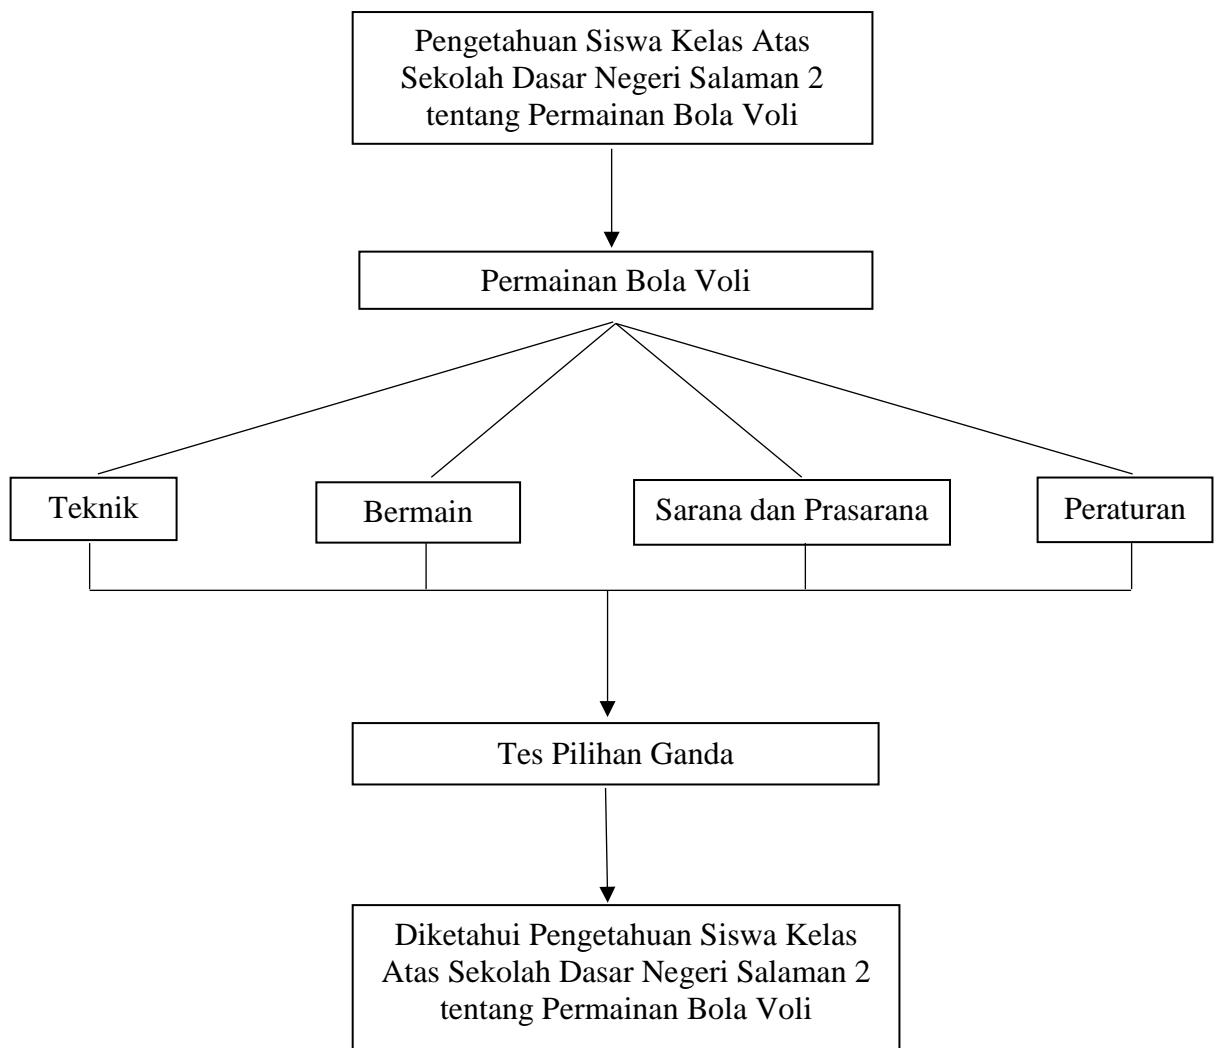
Pengetahuan Siswa Kelas Atas Sekolah Dasar Negeri Salaman 2 tentang Permainan Bola Voli

Permainan Bola Voli

Teknik

Bermain

Sarana dan Prasarana

Peraturan

Tes Pilihan Ganda

Diketahui Pengetahuan Siswa Kelas Atas Sekolah Dasar Negeri Salaman 2 tentang Permainan Bola Voli